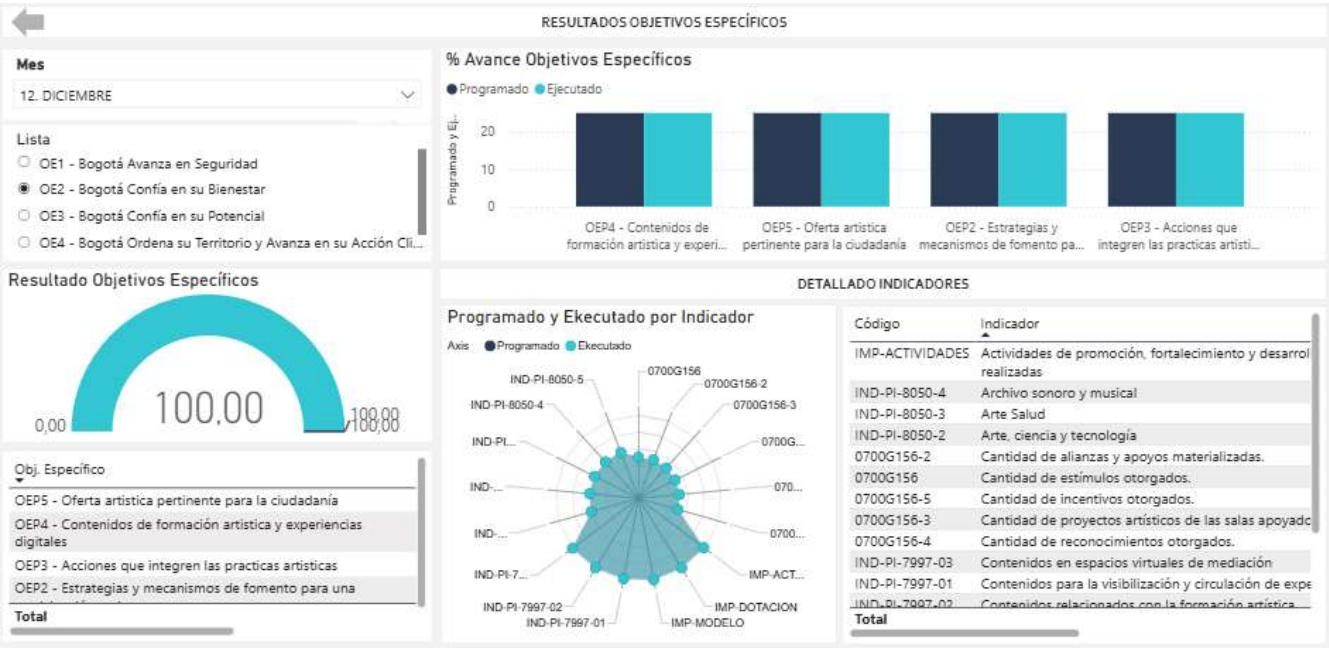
RESULTADOS OBJETIVOS ESPECÍFICOS

Mes

12. DICIEMBRE

Lista

OE1 - Bogotá Avanza en Seguridad

OE2 - Bogotá Confía en su Bienestar

OE3 - Bogotá Confía en su Potencial

OE4 - Bogotá Ordena su Territorio y Avanza en su Acción Cli...

% Avance Objetivos Específicos

Programado Ejecutado

Programado y Ej...

20

10

0

OEP4 - Contenidos de formación artistica y experi...

OEP5 - Oferta artistica pertinente para la ciudadanía

OEP2 - Estrategias y mecanismos de fomento pa...

OEP3 - Acciones que integren las practicas artisti...

Resultado Objetivos Específicos

0,00

100,00

100,00

DETALLADO INDICADORES

Programado y Ekecutado por Indicador

Axis Programado Ekecutado

IND-PI-8050-5

0700G156

0700G156-2

IND-PI-8050-4

0700G156-3

IND-PI...

0700G...

IND-...

070...

IND-...

0700...

IND-PI-7...

IMP-ACT...

IND-PI-7997-02

IMP-DOTACION

IND-PI-7997-01

IMP-MODELO

| Código | Indicador |
|---|---|
| IMP-ACTIVIDADES | Actividades de promoción, fortalecimiento y desarrol realizadas |
| IND-PI-8050-4 | Archivo sonoro y musical |
| IND-PI-8050-3 | Arte Salud |
| IND-PI-8050-2 | Arte, ciencia y tecnología |
| 0700G156-2 | Cantidad de alianzas y apoyos materializadas. |
| 0700G156 | Cantidad de estímulos otorgados. |
| 0700G156-5 | Cantidad de incentivos otorgados. |
| 0700G156-3 | Cantidad de proyectos artísticos de las salas apoyado |
| 0700G156-4 | Cantidad de reconocimientos otorgados. |
| IND-PI-7997-03 | Contenidos en espacios virtuales de mediación |
| IND-PI-7997-01 | Contenidos para la visibilización y circulación de expe |
| IND-PI-7997-02 | Contenidos relacionados con la formación artística |
| Total | |

Obj. Específico

OEP5 - Oferta artistica pertinente para la ciudadanía

OEP4 - Contenidos de formación artistica y experiencias digitales

OEP3 - Acciones que integren las practicas artisticas

OEP2 - Estrategias y mecanismos de fomento para una

Total